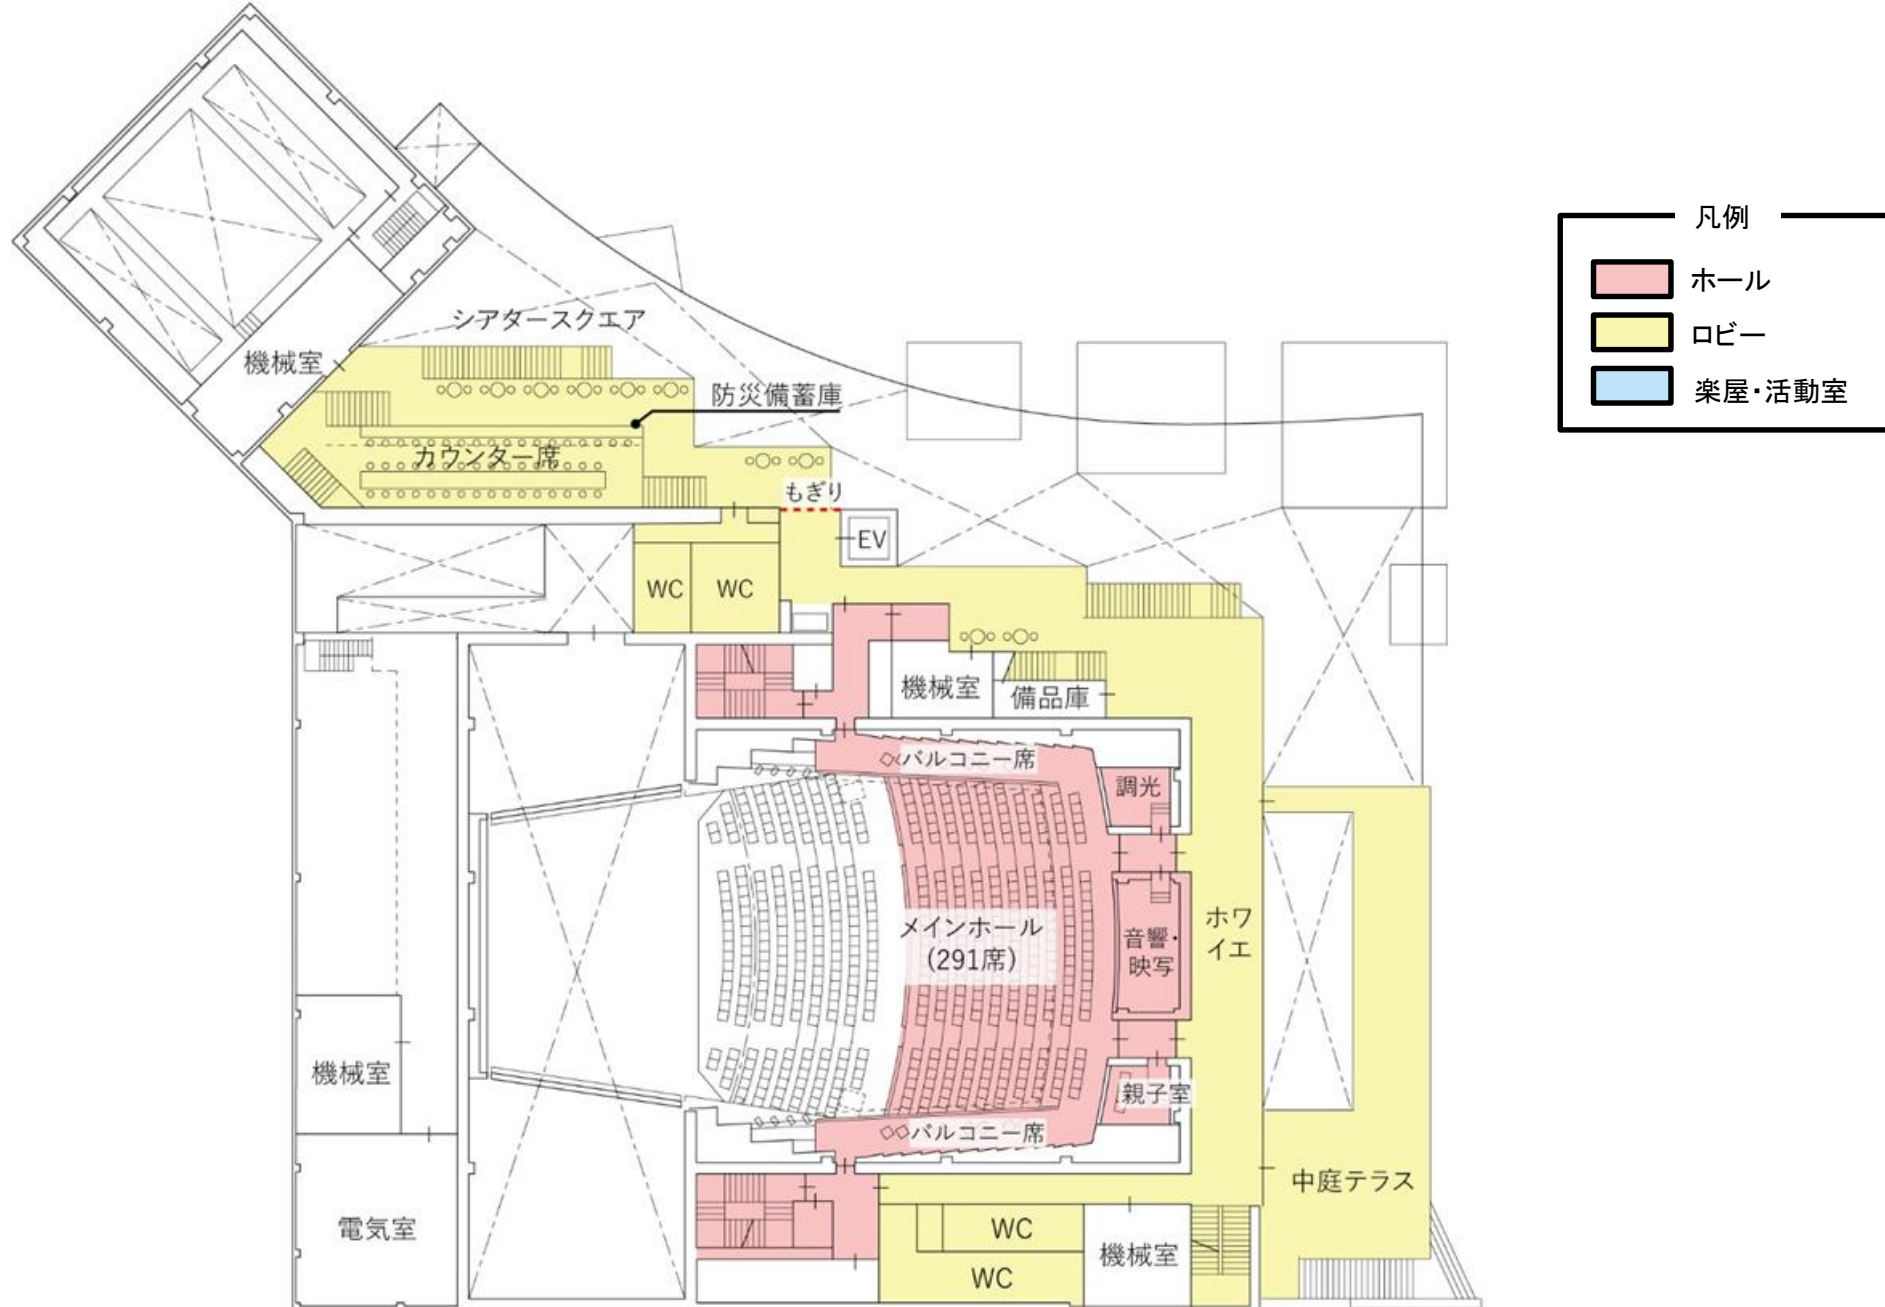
凡例
ホール
ロビー
楽屋・活動室

シアタースクエア
機械室
防災備蓄庫
カウンター席
もぎり
EV
WC
WC
機械室
備品庫
バルコニー席
調光
メインホール
(291席)
音響・映写
ホワイエ
親子室
バルコニー席
機械室
電気室
WC
WC
機械室
中庭テラス